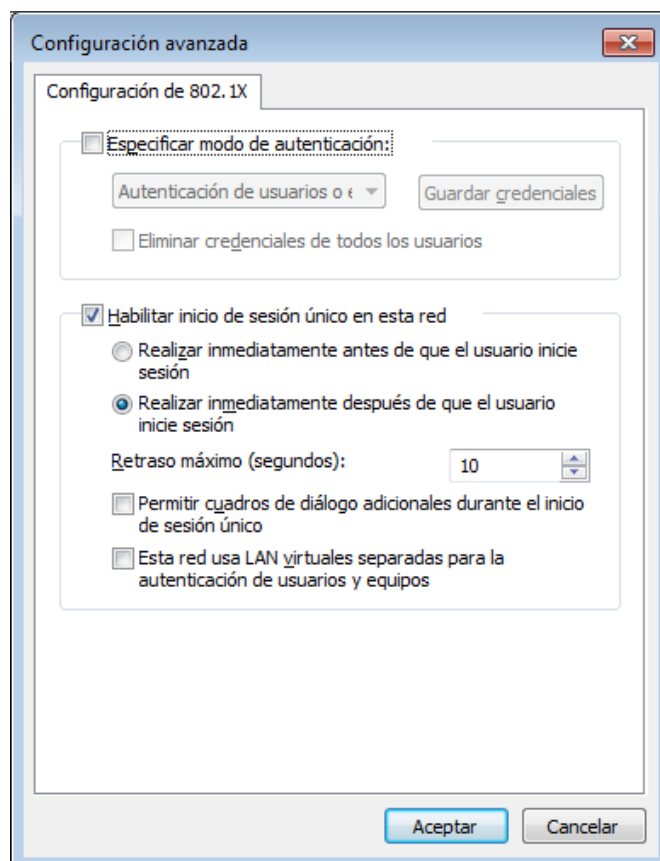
Configuración avanzada

Configuración de 802.1X

Especificar modo de autenticación:

Autenticación de usuarios o e

Guardar credenciales

Eliminar credenciales de todos los usuarios

Habilitar inicio de sesión único en esta red

Realizar inmediatamente antes de que el usuario inicie sesión

Realizar inmediatamente después de que el usuario inicie sesión

Retraso máximo (segundos): 10

Permitir cuadros de diálogo adicionales durante el inicio de sesión único

Esta red usa LAN virtuales separadas para la autenticación de usuarios y equipos

Aceptar
Cancelar